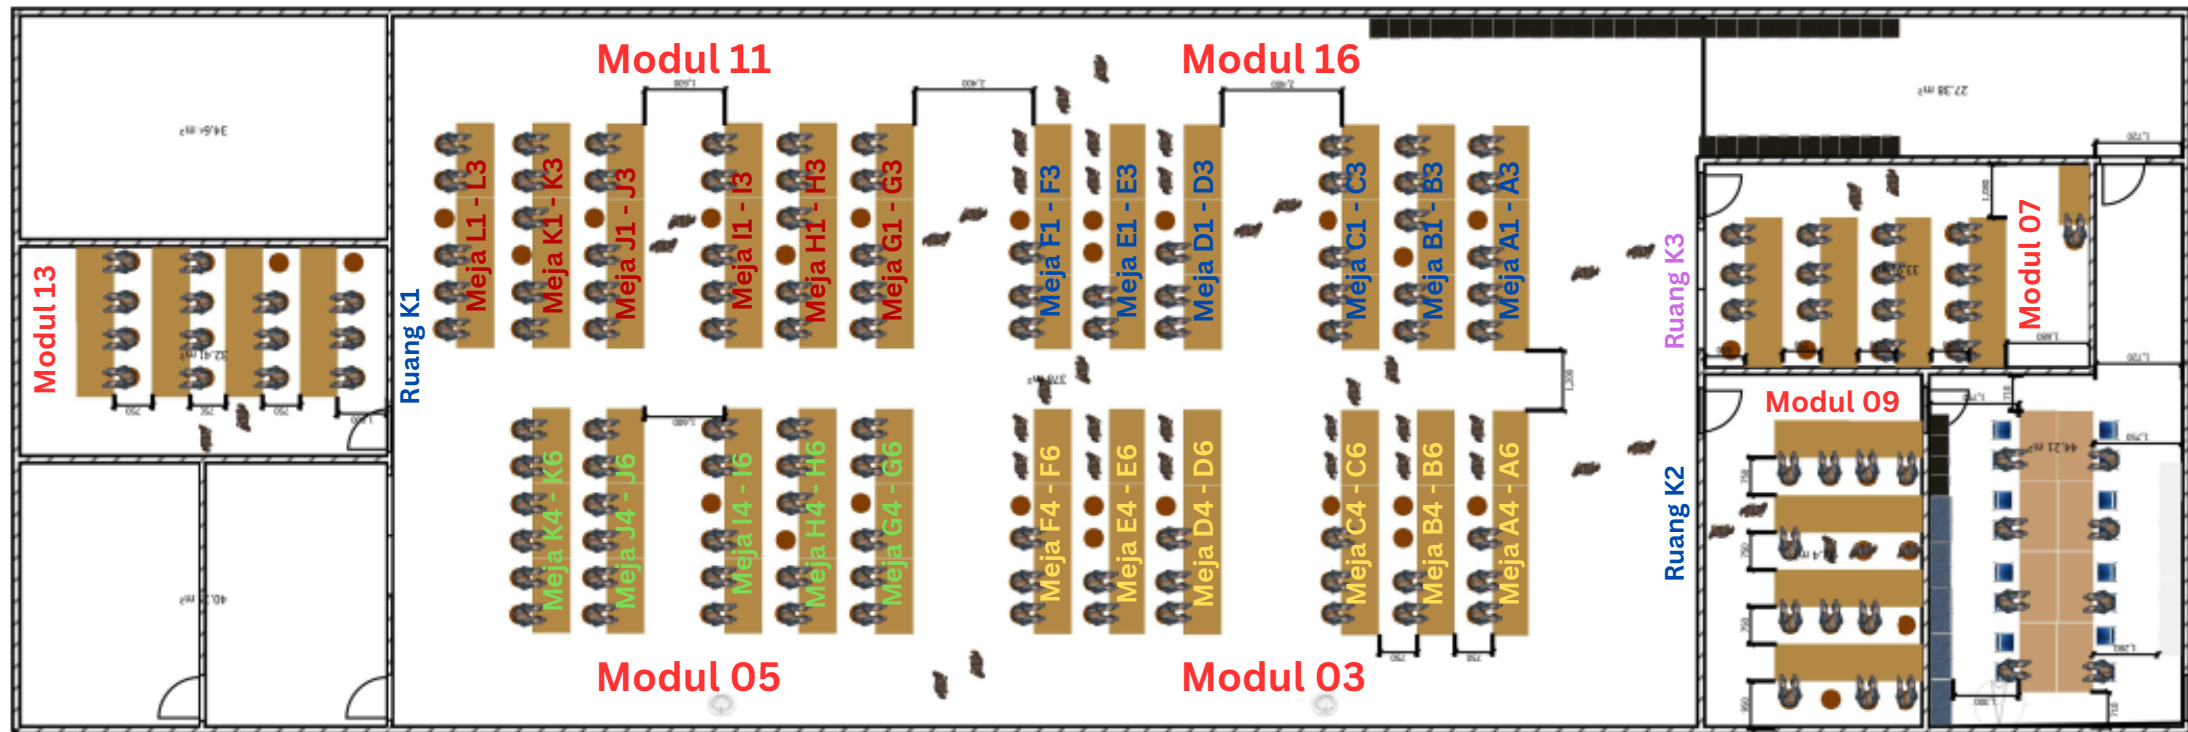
Modul 11

Modul 16

Modul 13

Ruang K1

Meja L1 - L3

Meja K1 - K3

Meja J1 - J3

Meja I1 - I3

Meja H1 - H3

Meja G1 - G3

Meja F1 - F3

Meja E1 - E3

Meja D1 - D3

Meja C1 - C3

Meja B1 - B3

Meja A1 - A3

Ruang K3

Modul 07

Meja K4 - K6

Meja J4 - J6

Meja I4 - I6

Meja H4 - H6

Meja G4 - G6

Meja F4 - F6

Meja E4 - E6

Meja D4 - D6

Meja C4 - C6

Meja B4 - B6

Meja A4 - A6

Modul 09

Ruang K2

Modul 05

Modul 03